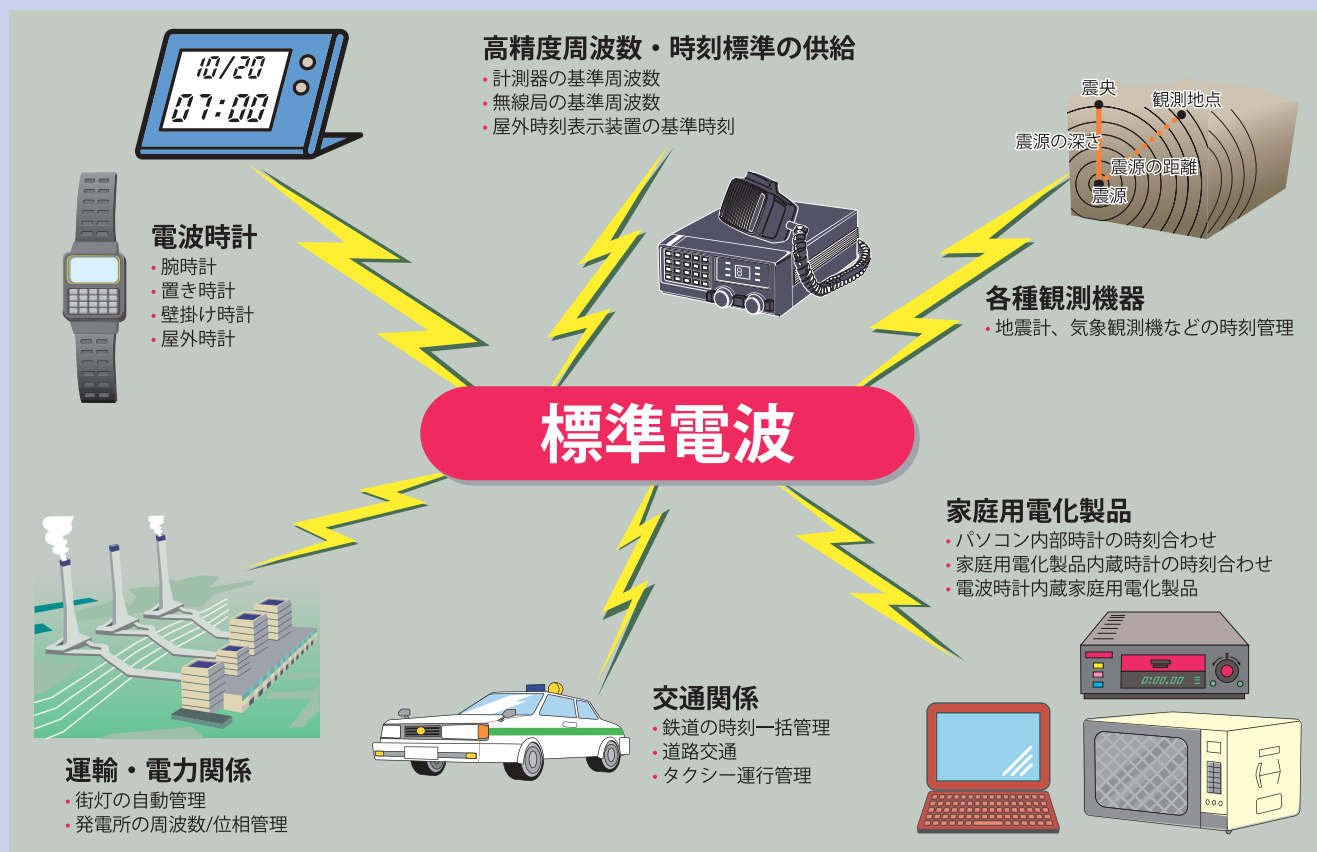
10/20
07:00

高精度周波数・時刻標準の供給
• 計測器の基準周波数
• 無線局の基準周波数
• 屋外時刻表示装置の基準時刻

震央
観測地点
震源の深さ
震源の距離
震源

電波時計
• 腕時計
• 置き時計
• 壁掛け時計
• 屋外時計

各種観測機器
• 地震計、気象観測機などの時刻管理

標準電波

家庭用電化製品
• パソコン内部時計の時刻合わせ
• 家庭用電化製品内蔵時計の時刻合わせ
• 電波時計内蔵家庭用電化製品

0:00.00

交通関係
• 鉄道の時刻一括管理
• 道路交通
• タクシー運行管理

運輸・電力関係
• 街灯の自動管理
• 発電所の周波数/位相管理